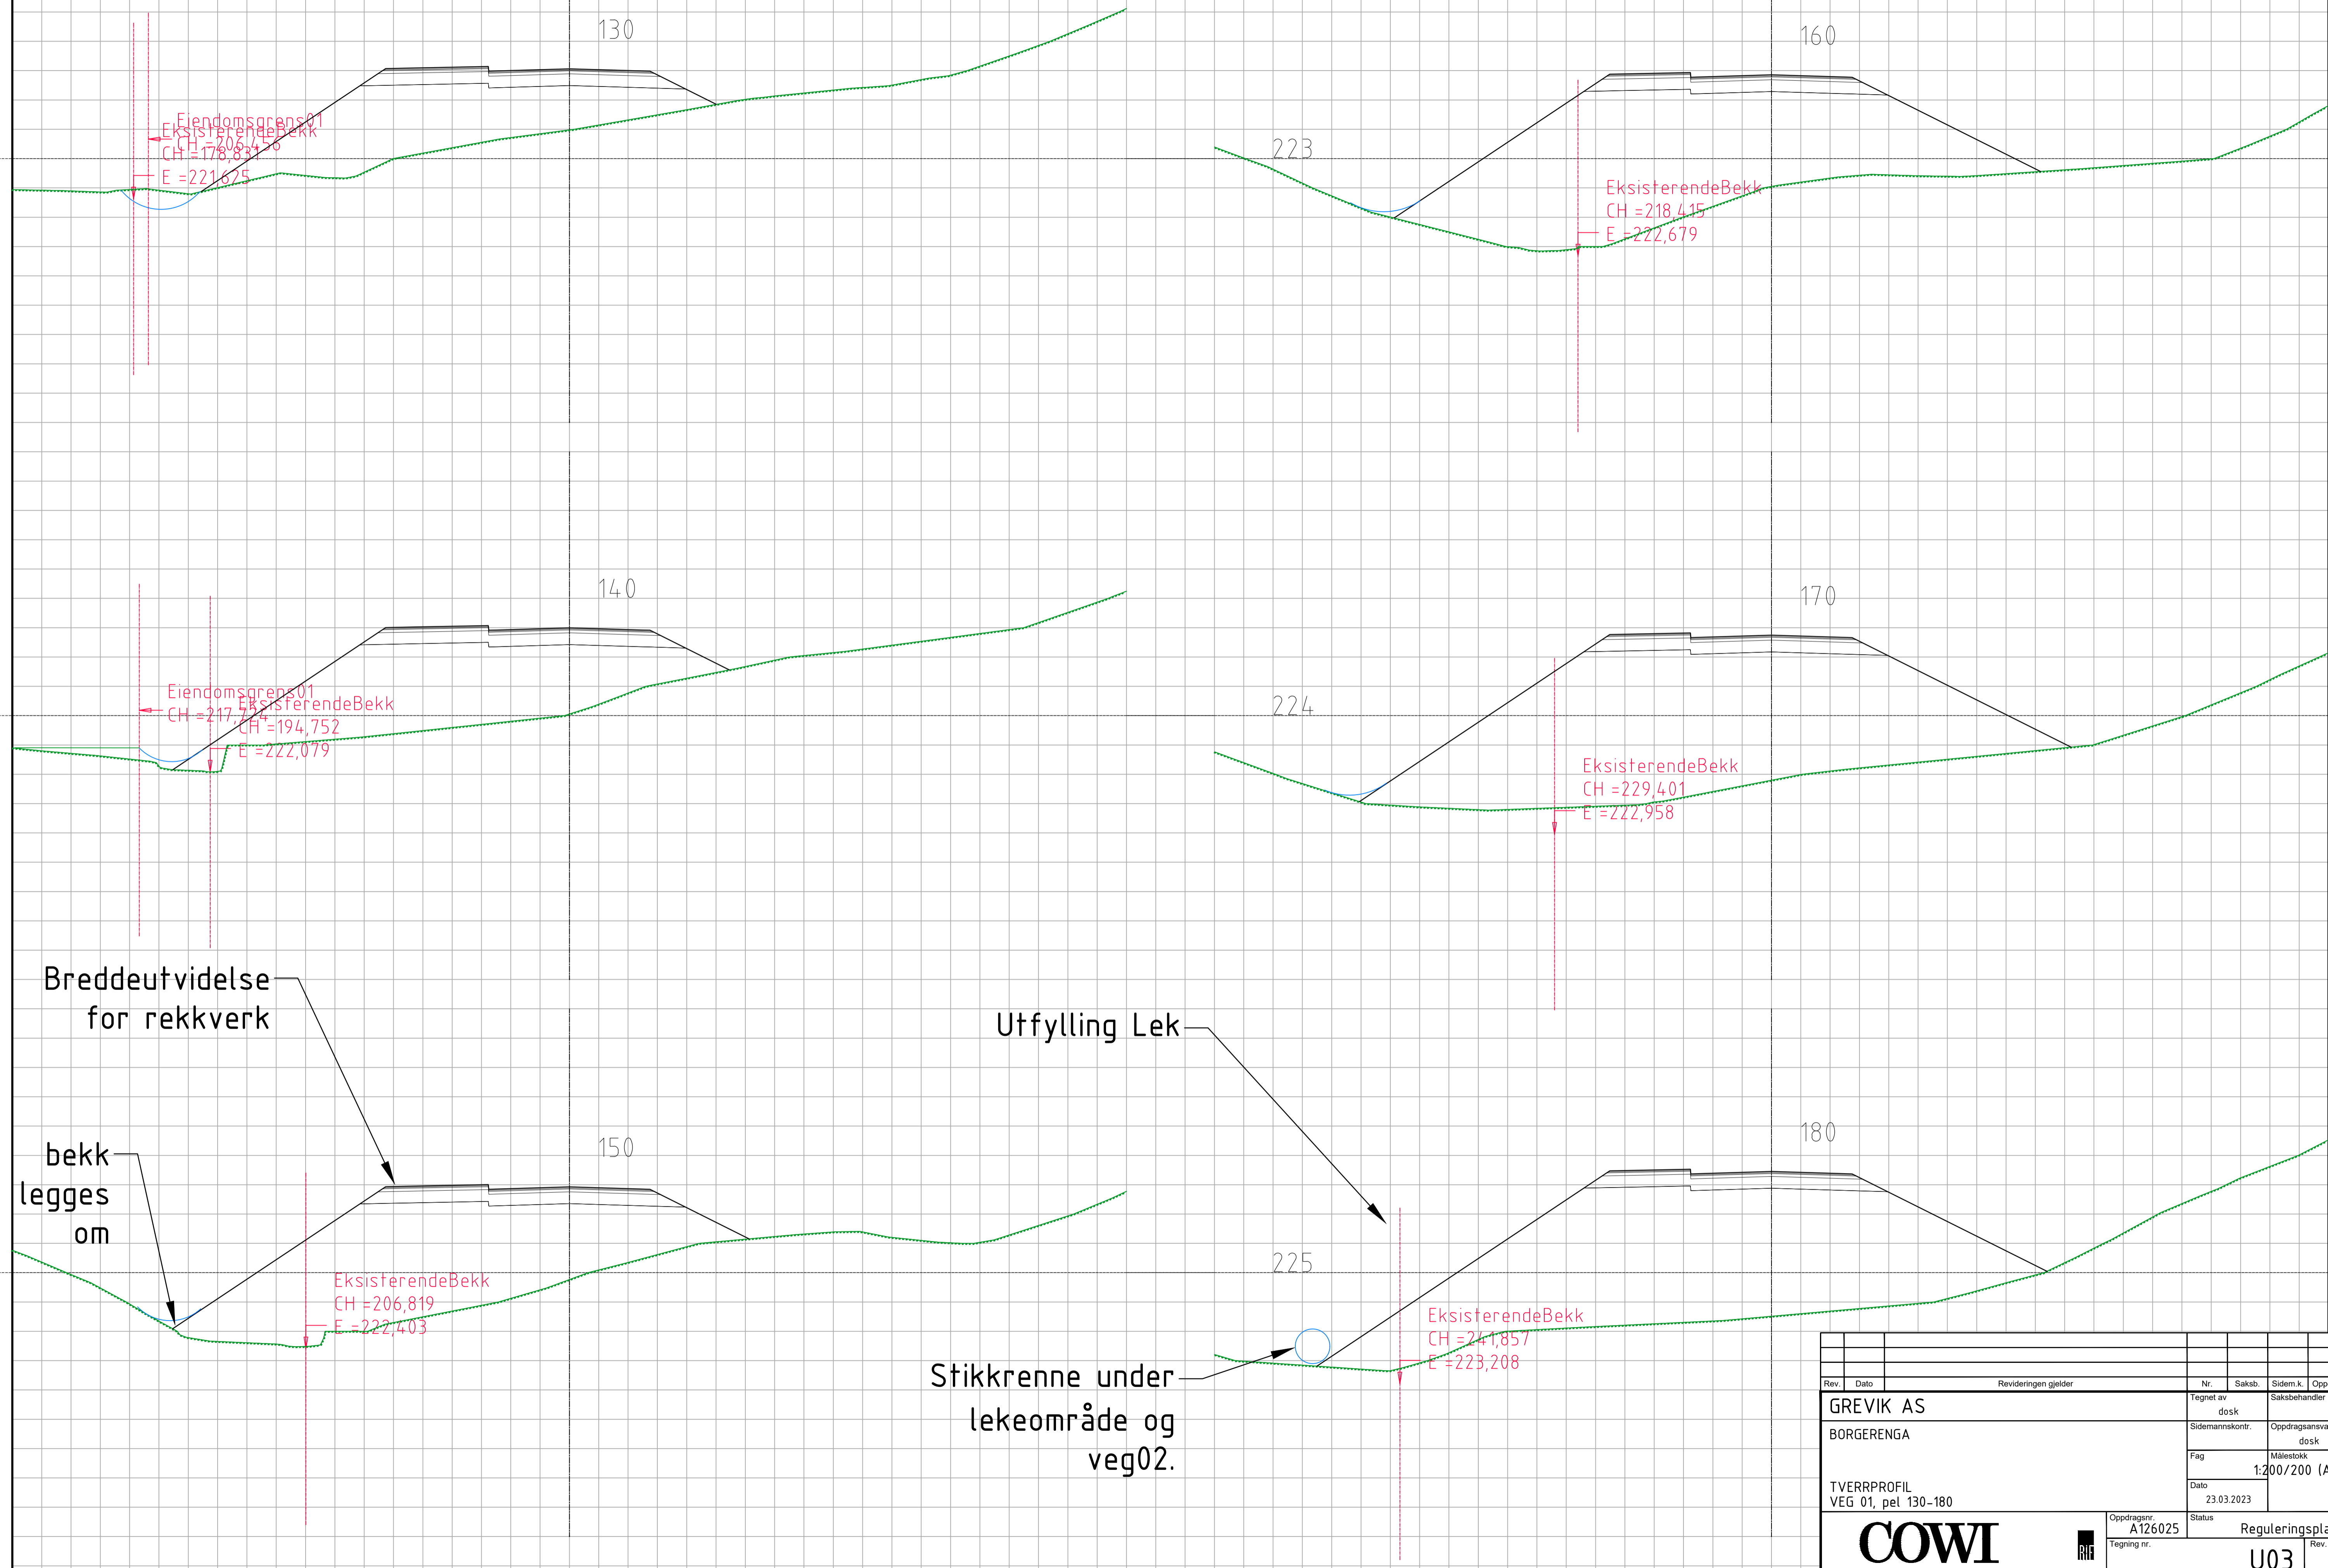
130

Eiendomsgrens01
EksisterendeBekk
CH =206,456
CH =178,834
E =221,625

160

223

EksisterendeBekk
CH =218,415
E =222,679

140

Eiendomsgrens01
CH =217,764
EksisterendeBekk
CH =194,752
E =222,079

170

224

EksisterendeBekk
CH =229,401
E =222,958

Breddeutvidelse
for rekkverk

Utfylling Lek

bekk
legges
om

150

EksisterendeBekk
CH =206,819
E =222,403

180

225

EksisterendeBekk
CH =241,857
E =223,208

Stikkrenne under
lekeområde og
veg02.

| Rev. | Dato | Revideringen gjelder | Nr. | Saksb. | Sidem.k. | Opp |
|---|---|---|---|---|---|---|

GREVIK AS
BORGERENGA

TVERRPROFIL
VEG 01, pel 130-180

Tegnet av
dosk
Saksbehandler
Sidemannskontr.
Oppdragsansva
dosk
Fag
Målestokk
1:200/200 (A
Dato
23.03.2023
Oppdragsnr.
A126025
Status
Reguleringspla
Tegning nr.
U03
Rev.

COWI
RIF